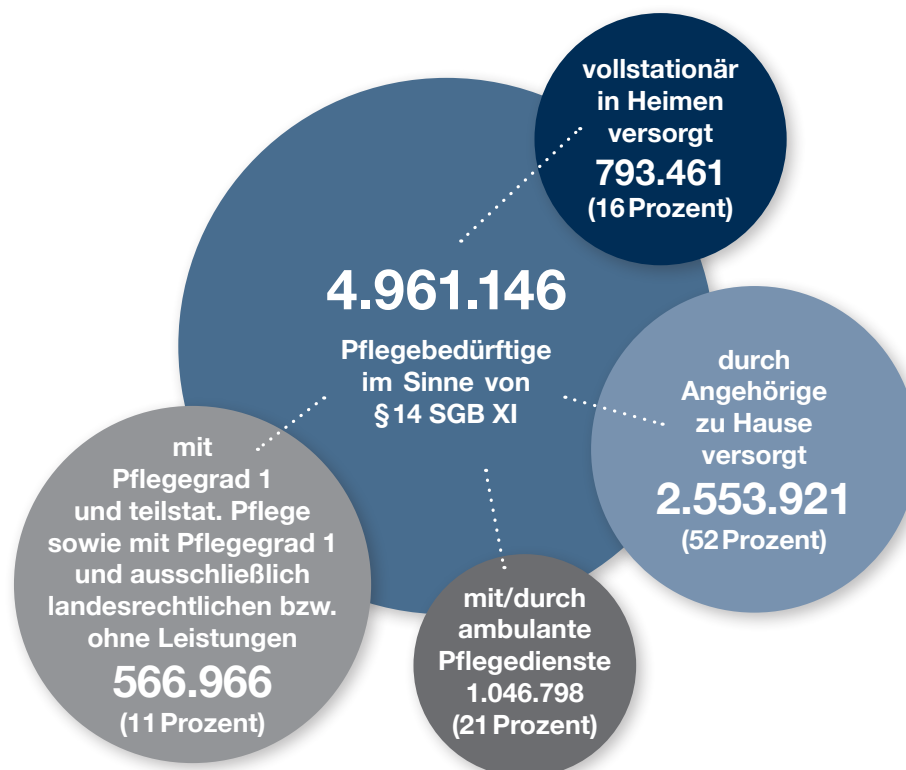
4.961.146

Pflegebedürftige im Sinne von §14 SGB XI

vollstationär in Heimen versorgt
793.461
(16 Prozent)

durch Angehörige zu Hause versorgt
2.553.921
(52 Prozent)

mit/durch ambulante Pflegedienste
1.046.798
(21 Prozent)

mit Pflegegrad 1 und teilstat. Pflege sowie mit Pflegegrad 1 und ausschließlich landesrechtlichen bzw. ohne Leistungen
566.966
(11 Prozent)